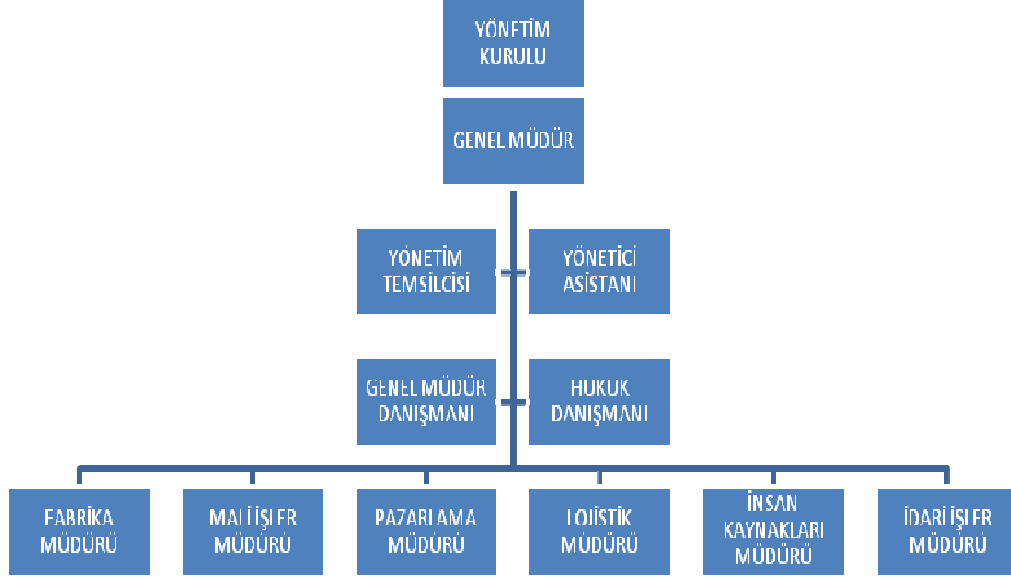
YÖNETİM KURULU

GENEL MÜDÜR

YÖNETİM TEMSİLCİSİ

YÖNETİCİ ASİSTANI

GENEL MÜDÜR DANIŞMANI

HUKUK DANIŞMANI

FABRİKA MÜDÜRÜ

MALİ İŞLER MÜDÜRÜ

PAZARLAMA MÜDÜRÜ

LOJİSTİK MÜDÜRÜ

İNSAN KAYNAKLARI MÜDÜRÜ

İDARİ İŞLER MÜDÜRÜ